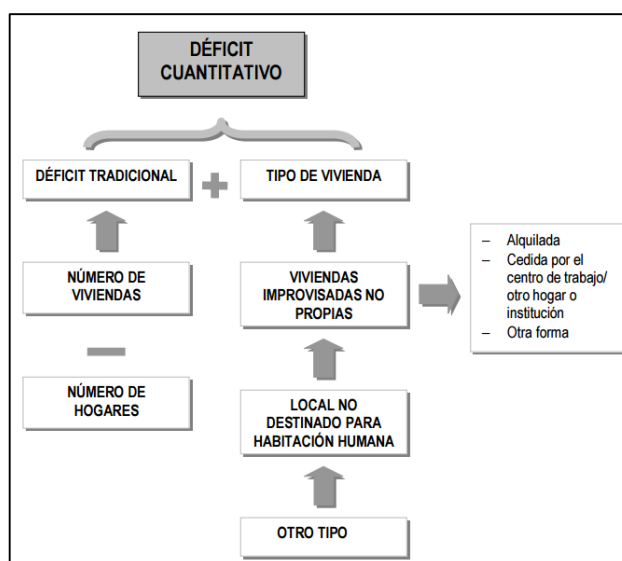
DÉFICIT CUANTITATIVO

DÉFICIT TRADICIONAL

TIPO DE VIVIENDA

NÚMERO DE VIVIENDAS

NÚMERO DE HOGARES

VIVIENDAS IMPROVISADAS NO PROPIAS

– Alquilada
– Cedida por el centro de trabajo/ otro hogar o institución
– Otra forma

LOCAL NO DESTINADO PARA HABITACIÓN HUMANA

OTRO TIPO